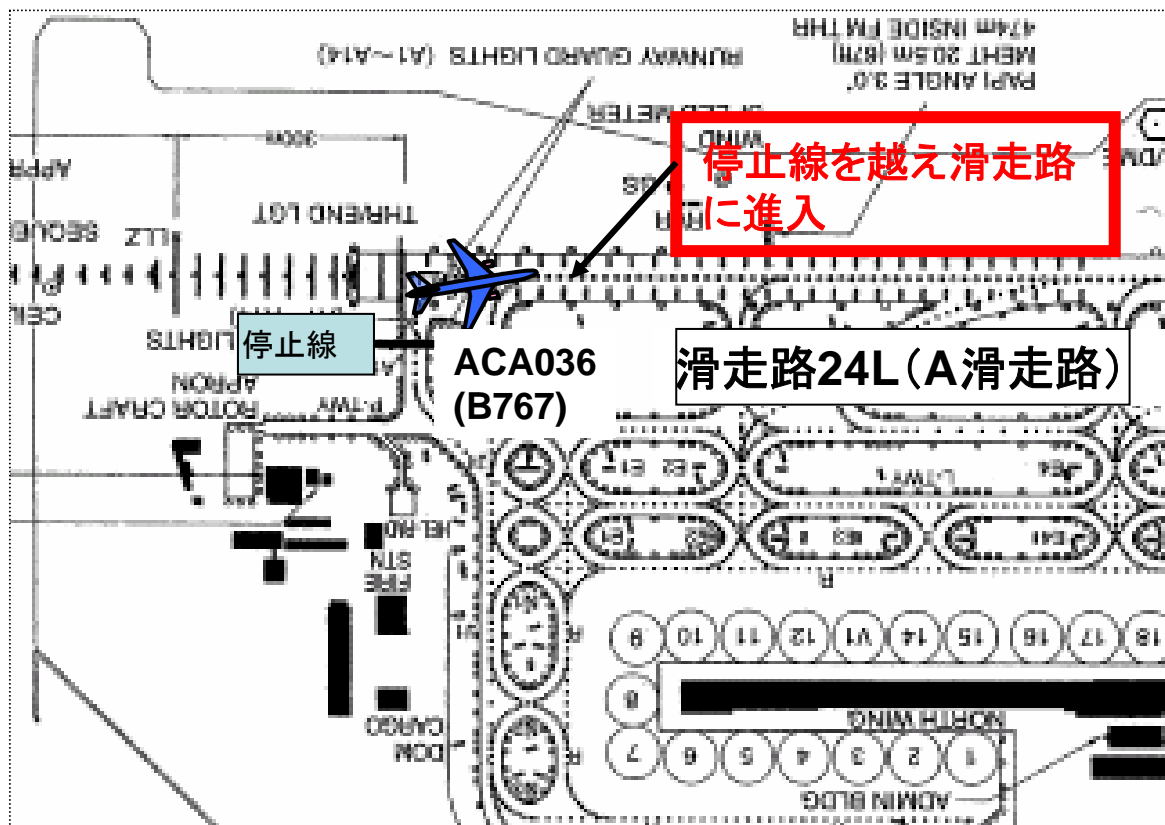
停止線を越え滑走路に進入

停止線

ACA036
(B767)

滑走路24L（A滑走路）

RUNWAY GUARD LIGHTS (A1~A14)

PAPI ANGLE 3.0°
MEHT 20.5m (67ft)
474m INSIDE FM THR

THREND LGT

ILZ

APPR

SEQUE

CEIL

LIGHTS

ROTOR CRAFT
APRON

HELI-PO

FIRE
STN

DOM
CARGO

NORTH WING

ADMIN BLDG

WING

9 10 11 12 V1 14 15 16 17 18

8

7 6 5 4 3 2 1